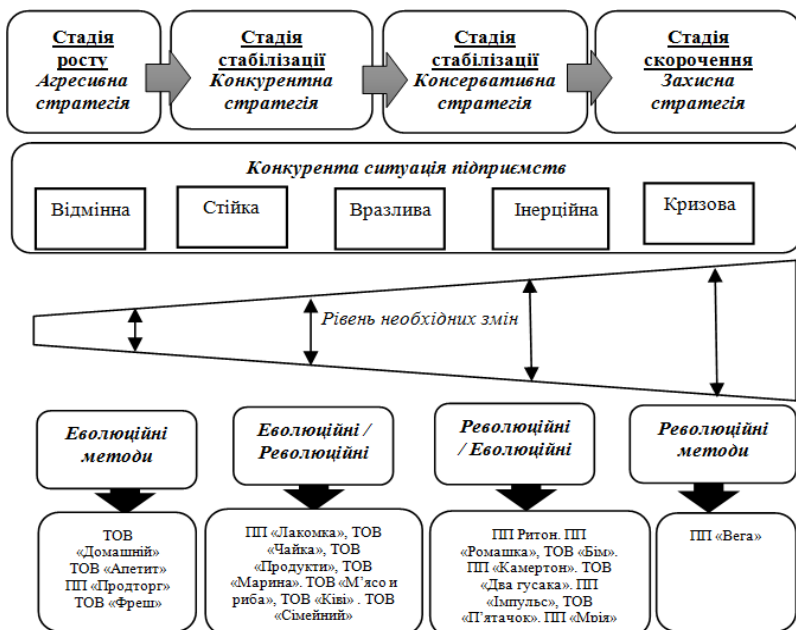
Стадія росту
Агресивна стратегія

Стадія стабілізації
Конкурентна стратегія

Стадія стабілізації
Консервативна стратегія

Стадія скорочення
Захисна стратегія

Конкурента ситуація підприємств

Відмінна

Стійка

Вразлива

Інерційна

Кризова

Рівень необхідних змін

Еволюційні методи

Еволюційні / Революційні

Революційні / Еволюційні

Революційні методи

ТОВ «Домашній» ТОВ «Апетит» ПП «Продторг» ТОВ «Фреш»

ПП «Лакомка», ТОВ «Чайка», ТОВ «Продукти», ТОВ «Марина». ТОВ «М'ясо и риба», ТОВ «Ківі» . ТОВ «Сімейний»

ПП Ритон. ПП «Ромашка», ТОВ «Бім». ПП «Камертон». ТОВ «Два гусака». ПП «Імпульс», ТОВ «П'ятачок». ПП «Мрія»

ПП «Вега»